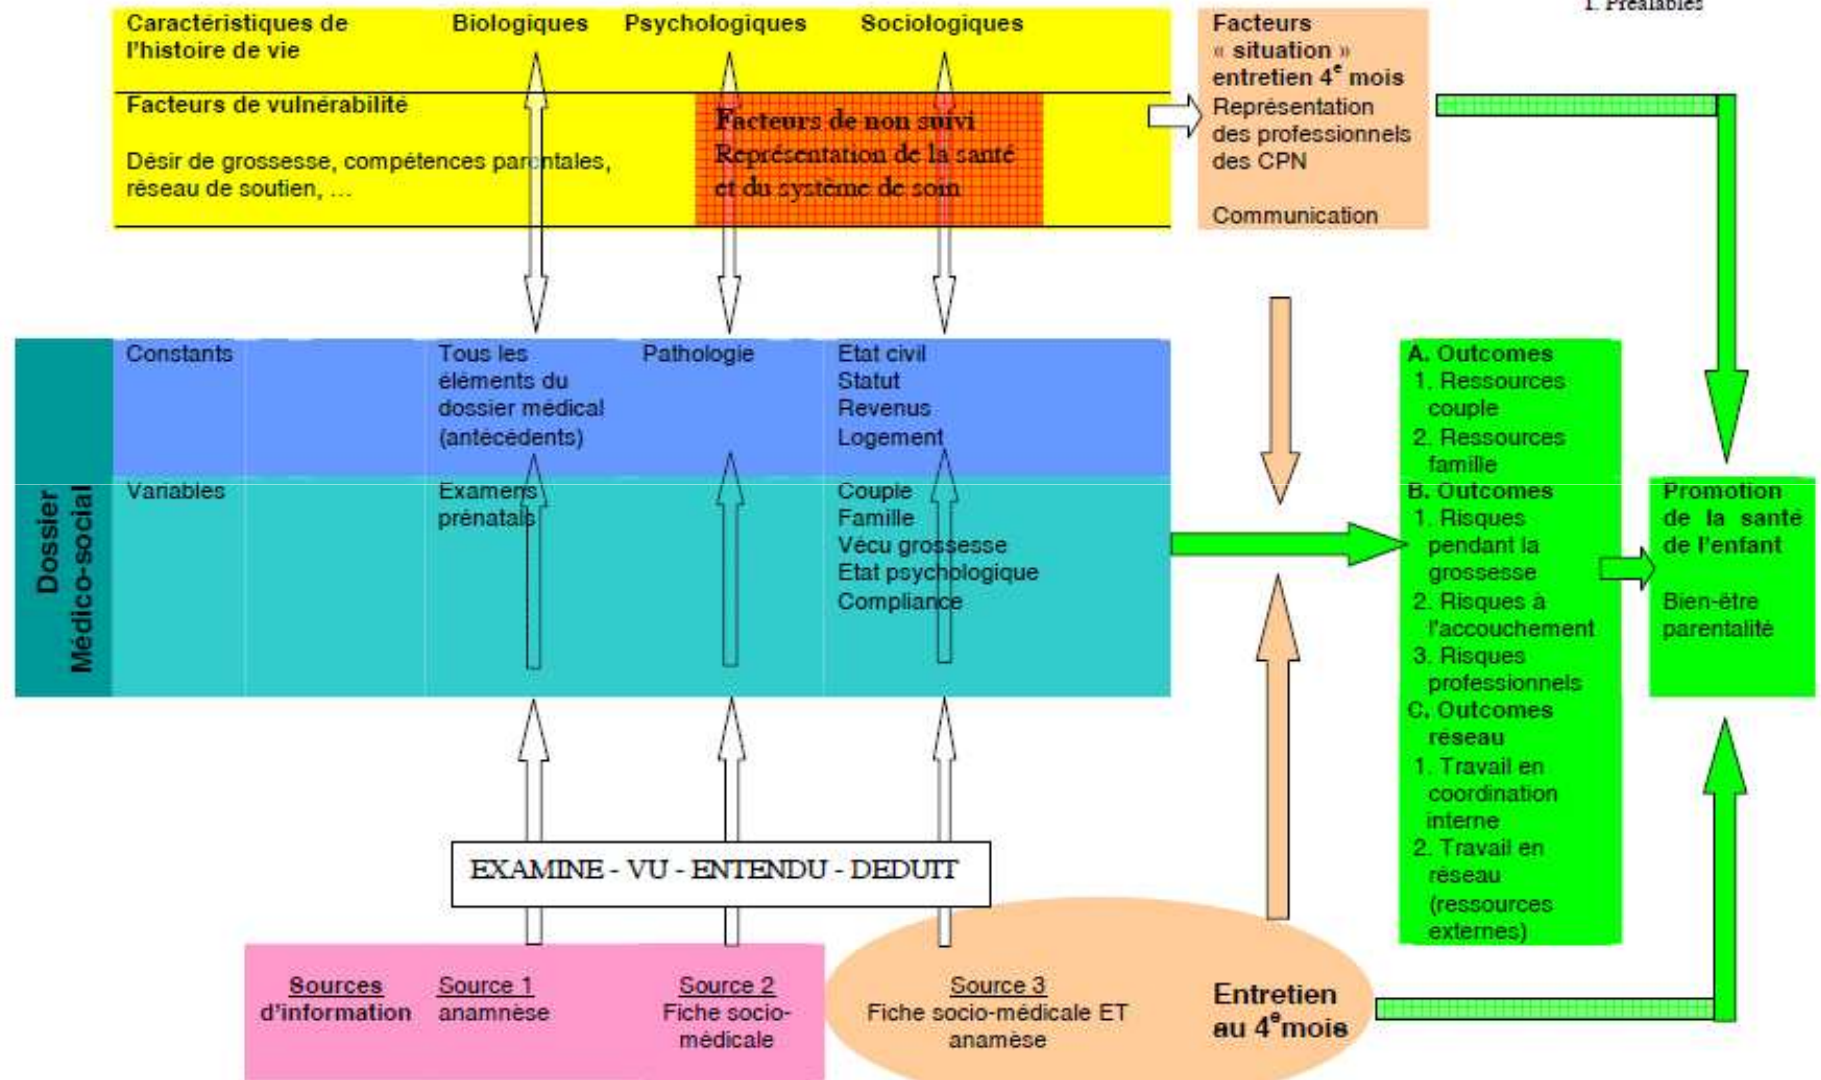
1. Préalables

Caractéristiques de l'histoire de vie

Biologiques

Psychologiques

Sociologiques

Facteurs de vulnérabilité

Désir de grossesse, compétences parentales, réseau de soutien, …

Facteurs de non suivi
Représentation de la santé et du système de soin

Facteurs « situation » entretien 4$^{e}$ mois
Représentation des professionnels des CPN

Communication

Dossier Médico-social

Constants

Tous les éléments du dossier médical (antécédents)

Pathologie

Etat civil
Statut
Revenus
Logement

Variables

Examens prénatals

Couple
Famille
Vécu grossesse
Etat psychologique
Compliance

A. Outcomes
1. Ressources couple
2. Ressources famille
B. Outcomes
1. Risques pendant la grossesse
2. Risques à l'accouchement
3. Risques professionnels
C. Outcomes réseau
1. Travail en coordination interne
2. Travail en réseau (ressources externes)

Promotion de la santé de l'enfant

Bien-être parentalité

EXAMINE - VU - ENTENDU - DEDUIT

Sources d'information

Source 1
anamnèse

Source 2
Fiche socio-médicale

Source 3
Fiche socio-médicale ET anamèse

Entretien au 4$^{e}$mois